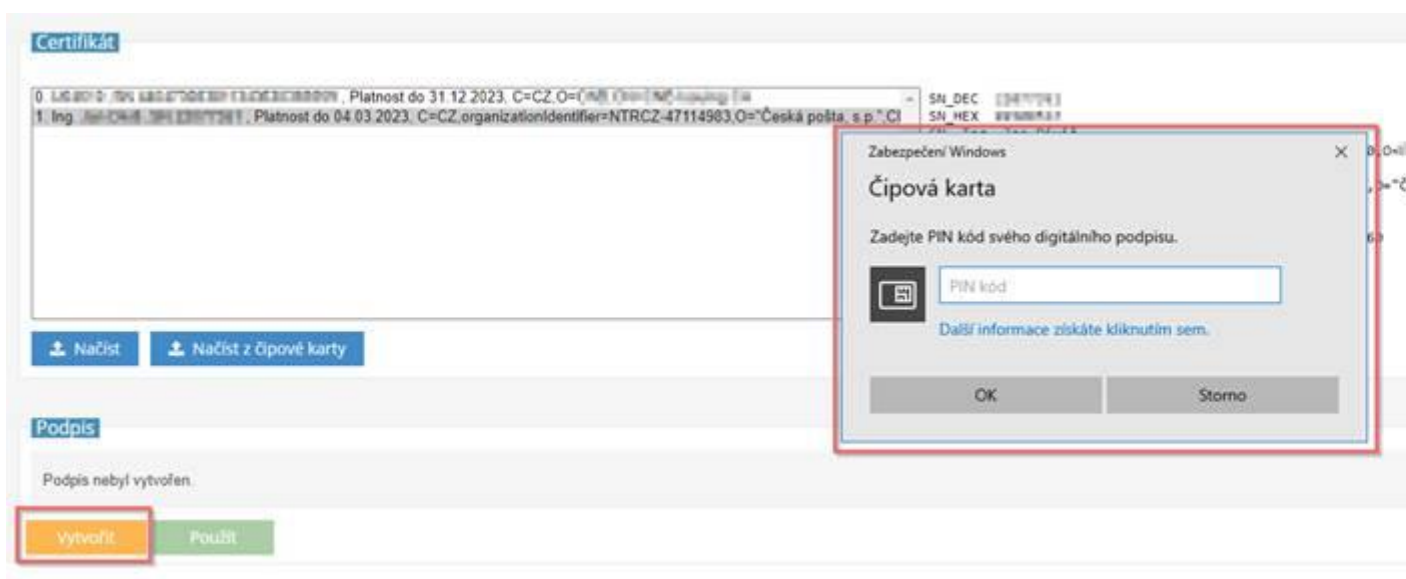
Certifikát

0. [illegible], Platnost do 31.12.2023, C=CZ,O=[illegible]
1. Ing. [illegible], Platnost do 04.03.2023, C=CZ,organizationIdentifier=NTRCZ-47114983,O="Česká pošta, s.p.",CI

SN_DEC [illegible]
SN_HEX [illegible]

Zabezpečení Windows

Čipová karta

Zadejte PIN kód svého digitálního podpisu.

PIN kód

Další informace získáte kliknutím sem.

OK

Storno

Načíst

Načíst z čipové karty

Podpis

Podpis nebyl vytvořen.

Vytvořit

Použít